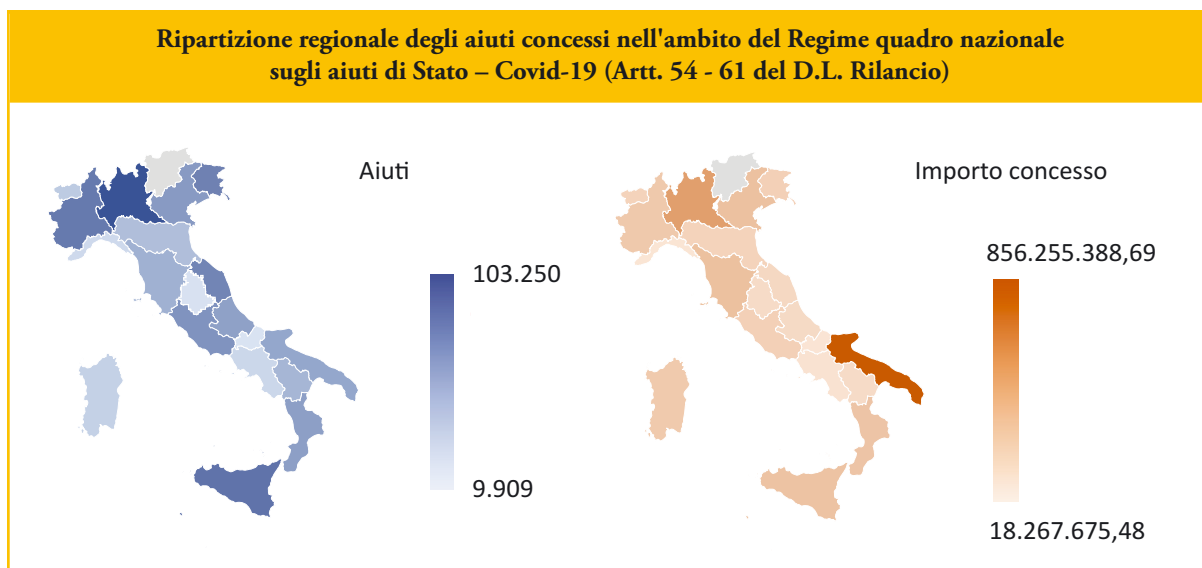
Ripartizione regionale degli aiuti concessi nell'ambito del Regime quadro nazionale sugli aiuti di Stato – Covid-19 (Artt. 54 - 61 del D.L. Rilancio)

Aiuti

103.250

9.909

Importo concesso

856.255.388,69

18.267.675,48